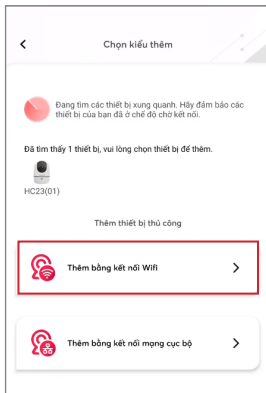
Chọn kiểu thêm

Đang tìm các thiết bị xung quanh. Hãy đảm bảo các thiết bị của bạn đã ở chế độ chờ kết nối.

Đã tìm thấy 1 thiết bị, vui lòng chọn thiết bị để thêm.

HC23(01)

Thêm thiết bị thủ công

Thêm bằng kết nối Wifi

Thêm bằng kết nối mạng cục bộ